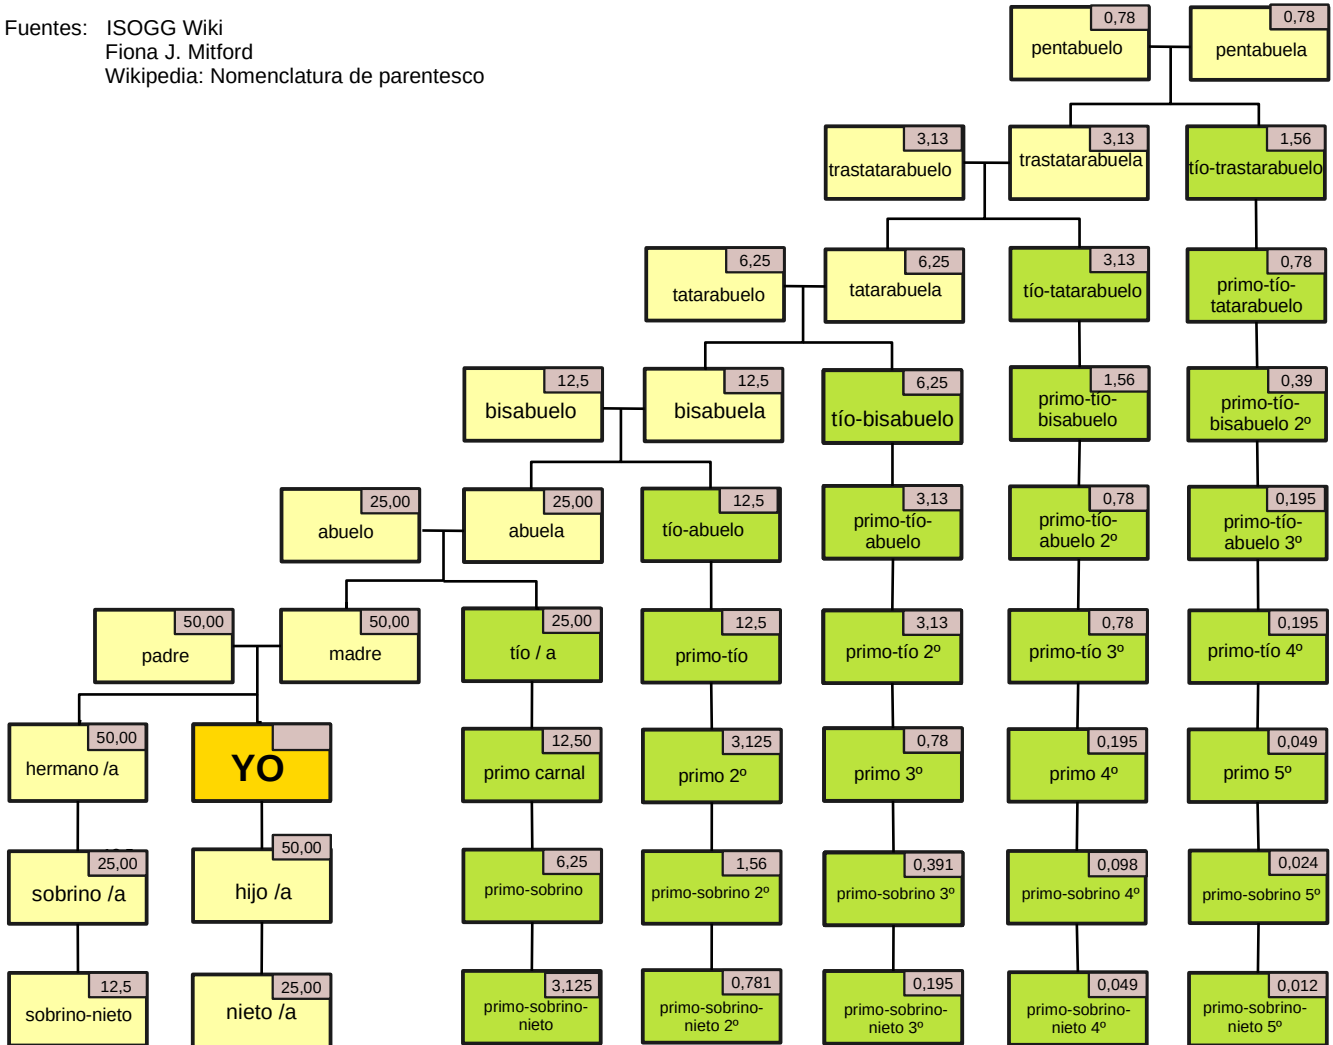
Fuentes: ISOGG Wiki
Fiona J. Mitford
Wikipedia: Nomenclatura de parentesco

0,78 pentabuelo
0,78 pentabuela

3,13 trastatarabuelo
3,13 trastatarabuela
1,56 tío-trastarabuelo

6,25 tatarabuelo
6,25 tatarabuela
3,13 tío-tatarabuelo
0,78 primo-tío-tatarabuelo

12,5 bisabuelo
12,5 bisabuela
6,25 tío-bisabuelo
1,56 primo-tío-bisabuelo
0,39 primo-tío-bisabuelo 2º

25,00 abuelo
25,00 abuela
12,5 tío-abuelo
3,13 primo-tío-abuelo
0,78 primo-tío-abuelo 2º
0,195 primo-tío-abuelo 3º

50,00 padre
50,00 madre
25,00 tío / a
12,5 primo-tío
3,13 primo-tío 2º
0,78 primo-tío 3º
0,195 primo-tío 4º

50,00 hermano /a
YO
12,50 primo carnal
3,125 primo 2º
0,78 primo 3º
0,195 primo 4º
0,049 primo 5º

25,00 sobrino /a
50,00 hijo /a
6,25 primo-sobrino
1,56 primo-sobrino 2º
0,391 primo-sobrino 3º
0,098 primo-sobrino 4º
0,024 primo-sobrino 5º

12,5 sobrino-nieto
25,00 nieto /a
3,125 primo-sobrino-nieto
0,781 primo-sobrino-nieto 2º
0,195 primo-sobrino-nieto 3º
0,049 primo-sobrino-nieto 4º
0,012 primo-sobrino-nieto 5º